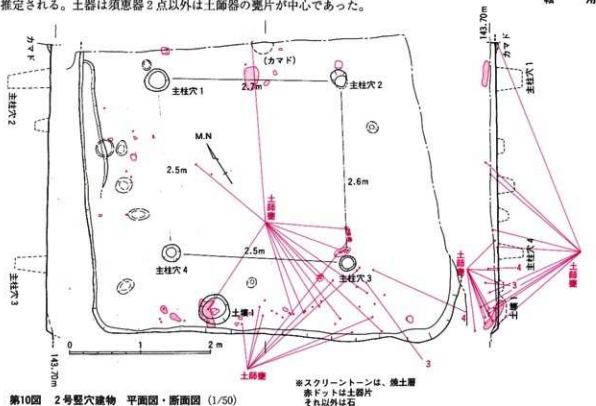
推定される。土器は須恵器２点以外は土師器の甕片が中心であった。

報　　　册

カマド

(カマド)

主柱穴１

2.7m

主柱穴２

主柱穴２

M.N

2.5m

2.6m

土師甕

2.5m

主柱穴４

主柱穴３

土壙-1

主柱穴３

0　　1　　2m

143.70m

143.70m

カマド

主柱穴１

主柱穴４

土師甕

土師甕

3

4

3

4

5

土師甕

第10図　２号竪穴建物　平面図・断面図 (1/50)

※スクリーントーンは、焼土層
赤ドットは土器片
それ以外は石